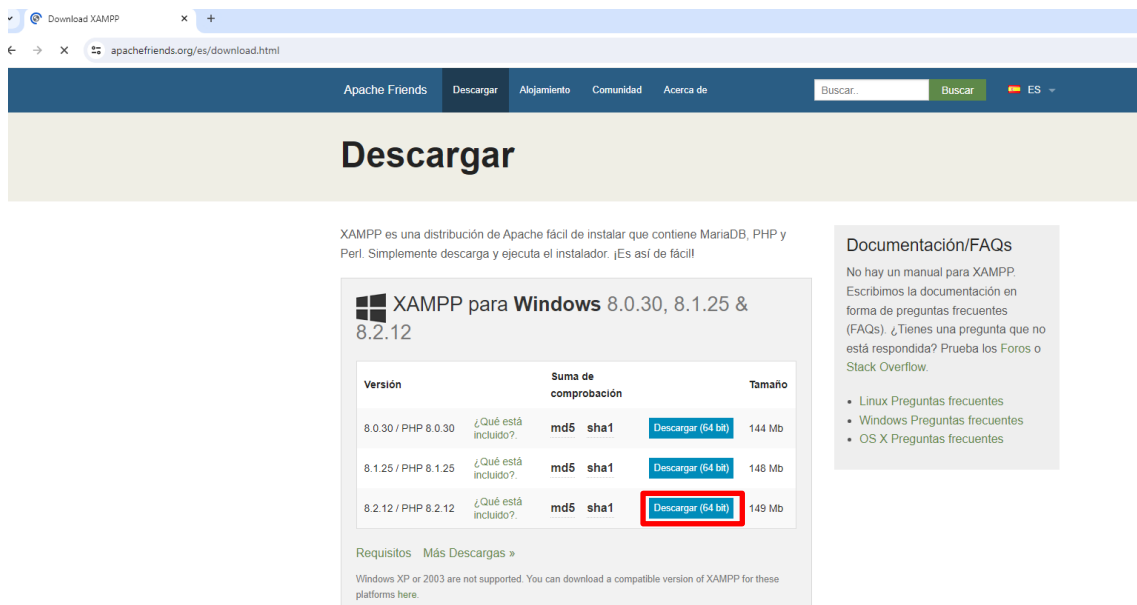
Download XAMPP × +

apachefriends.org/es/download.html

Apache Friends Descargar Alojamiento Comunidad Acerca de Buscar.. Buscar ES

Descargar

XAMPP es una distribución de Apache fácil de instalar que contiene MariaDB, PHP y Perl. Simplemente descarga y ejecuta el instalador. ¡Es así de fácil!

XAMPP para Windows 8.0.30, 8.1.25 & 8.2.12

| Versión | | Suma de comprobación | | Tamaño |
|---|---|---|---|---|
| 8.0.30 / PHP 8.0.30 | ¿Qué está incluido?. | md5 sha1 | Descargar (64 bit) | 144 Mb |
| 8.1.25 / PHP 8.1.25 | ¿Qué está incluido?. | md5 sha1 | Descargar (64 bit) | 148 Mb |
| 8.2.12 / PHP 8.2.12 | ¿Qué está incluido?. | md5 sha1 | Descargar (64 bit) | 149 Mb |

Requisitos Más Descargas »

Windows XP or 2003 are not supported. You can download a compatible version of XAMPP for these platforms here.

Documentación/FAQs

No hay un manual para XAMPP. Escribimos la documentación en forma de preguntas frecuentes (FAQs). ¿Tienes una pregunta que no está respondida? Prueba los Foros o Stack Overflow.

- Linux Preguntas frecuentes
- Windows Preguntas frecuentes
- OS X Preguntas frecuentes